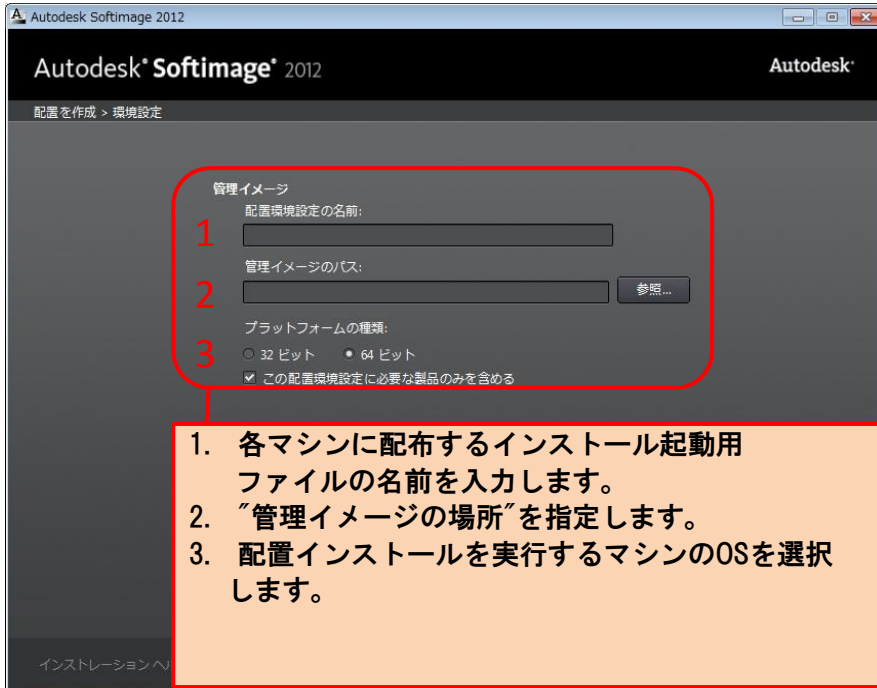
Autodesk Softimage 2012

Autodesk® Softimage® 2012

Autodesk®

配置を作成 > 環境設定

管理イメージ

配置環境設定の名前:

1

管理イメージのパス:

2

参照...

プラットフォームの種類:

3

32 ビット 64 ビット

この配置環境設定に必要な製品のみを含める

1. 各マシンに配布するインストール起動用ファイルの名前を入力します。
2. ″管理イメージの場所″を指定します。
3. 配置インストールを実行するマシンのOSを選択します。

インストレーション ヘ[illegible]